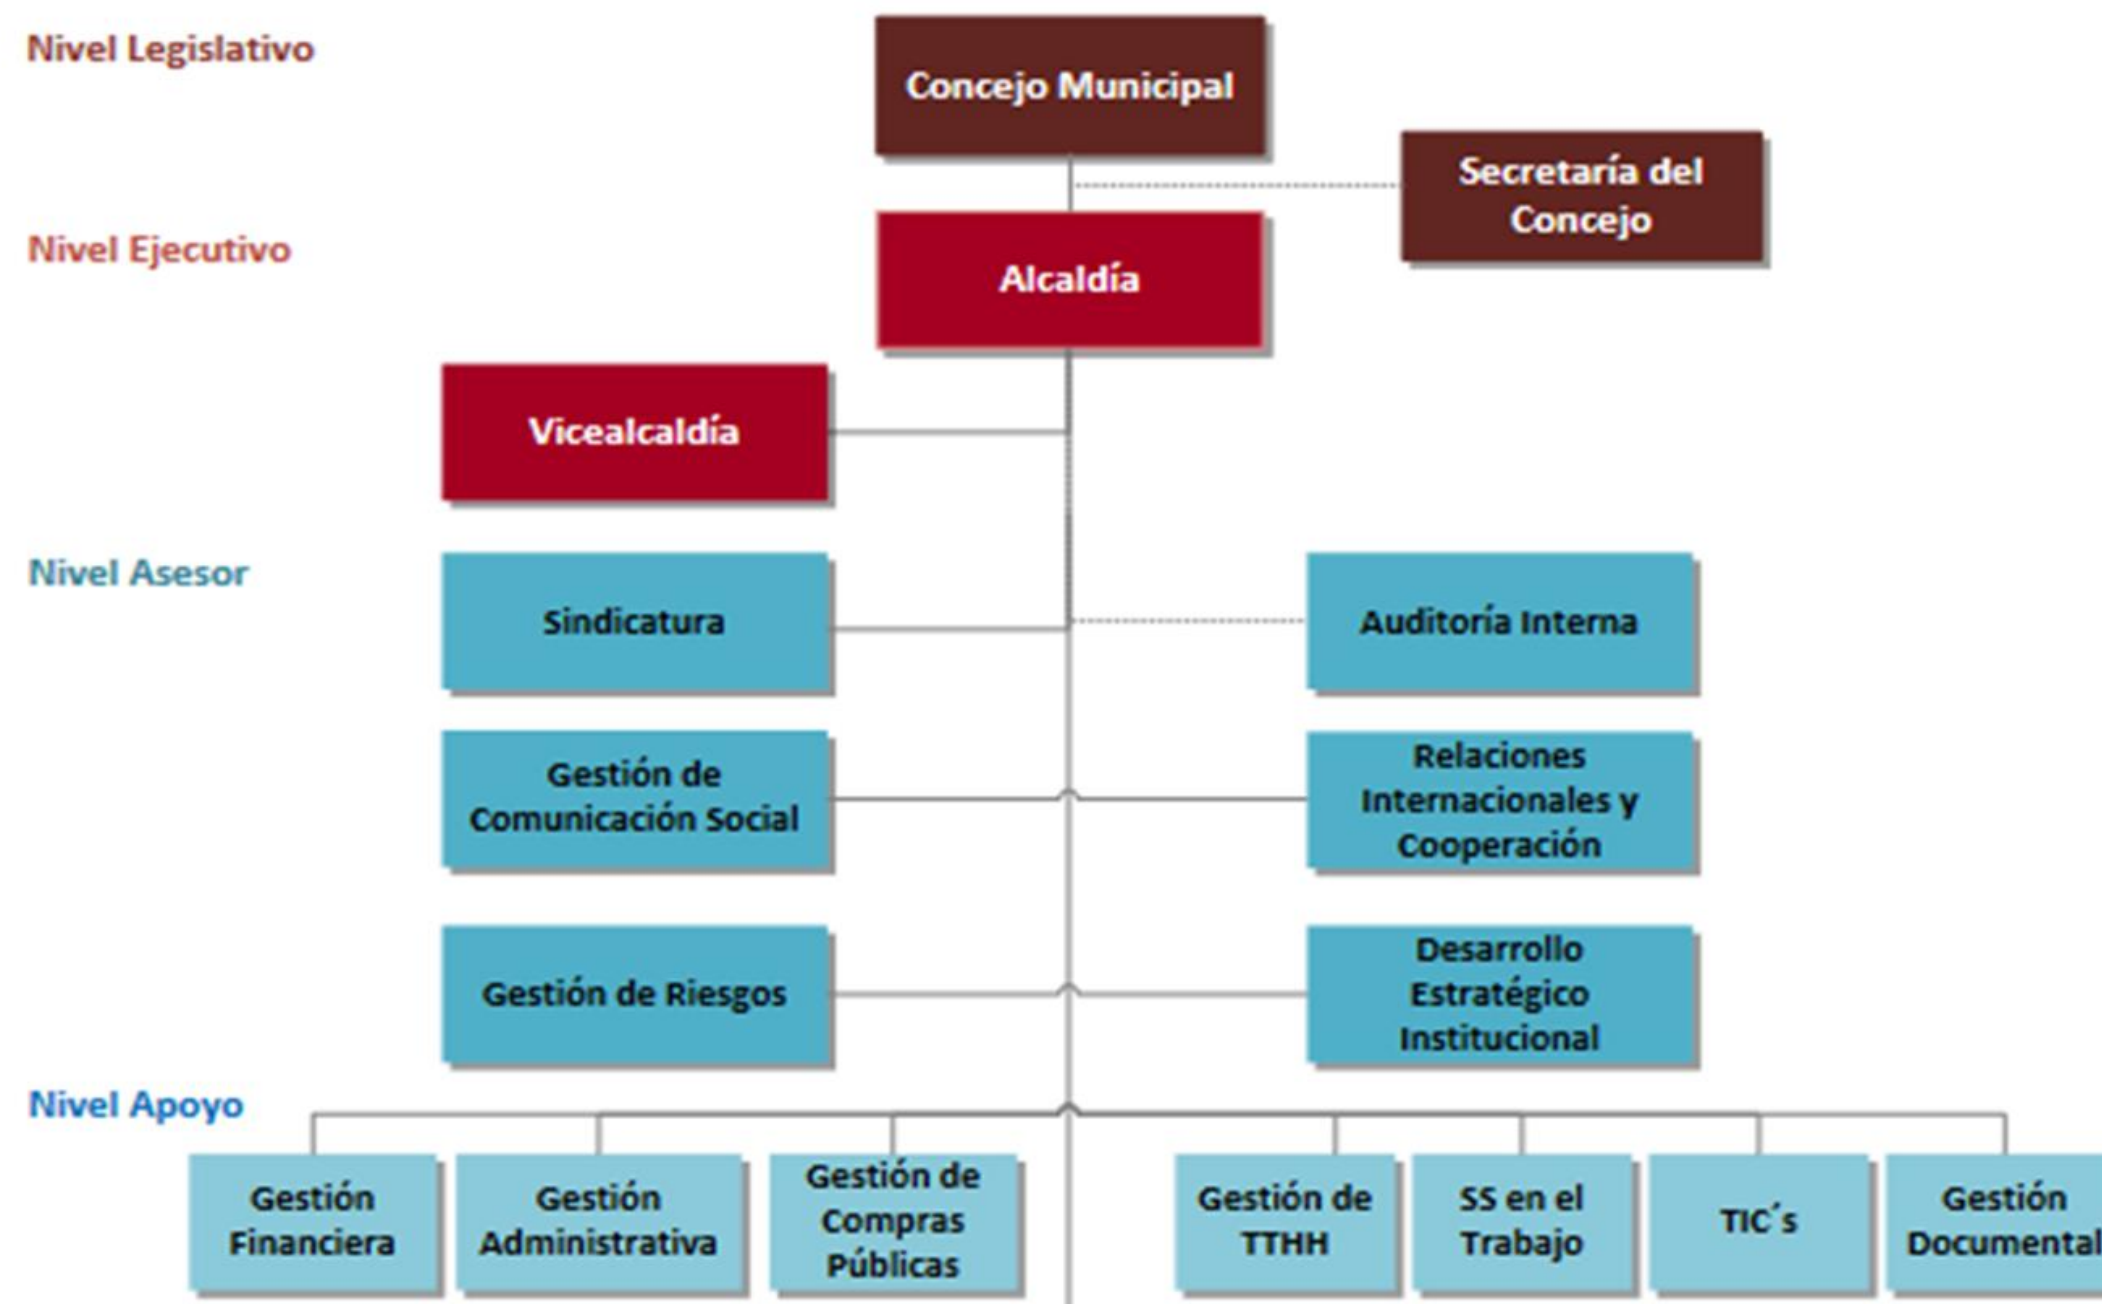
Nivel Legislativo

Concejo Municipal

Secretaría del Concejo

Nivel Ejecutivo

Alcaldía

Vicealcaldía

Nivel Asesor

Sindicatura

Auditoria Interna

Gestión de Comunicación Social

Relaciones Internacionales y Cooperación

Gestión de Riesgos

Desarrollo Estratégico Institucional

Nivel Apoyo

Gestión Financiera

Gestión Administrativa

Gestión de Compras Públicas

Gestión de TTHH

SS en el Trabajo

TIC´s

Gestión Documental